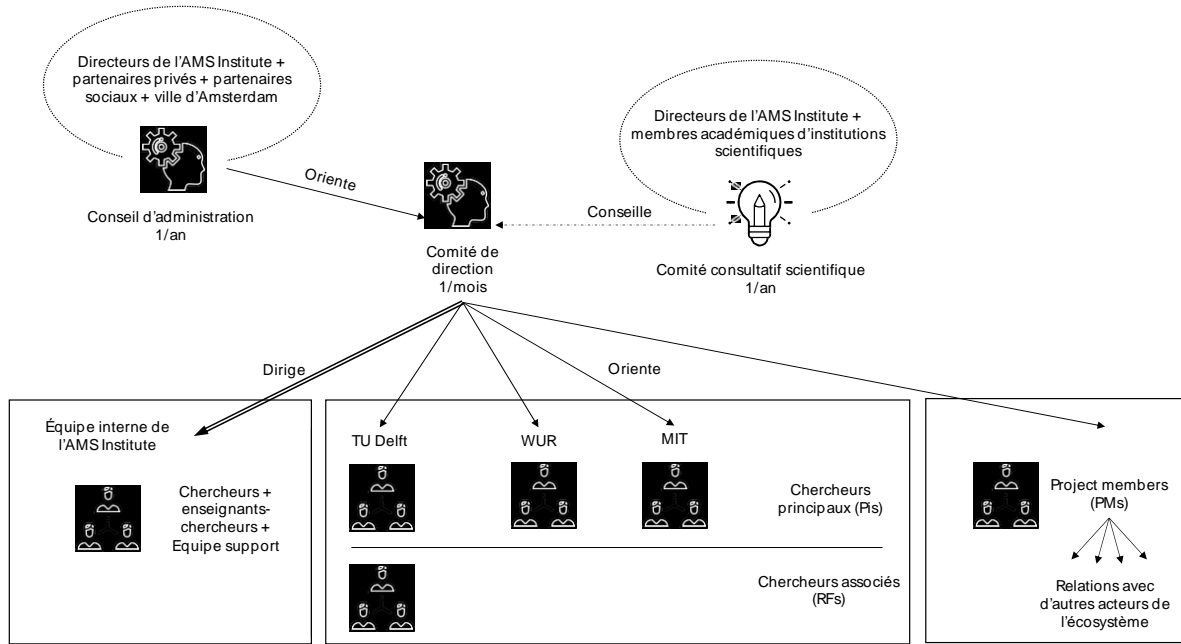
Directeurs de l'AMS Institute + partenaires privés + partenaires sociaux + ville d'Amsterdam

Conseil d'administration
1/an

Oriente

Directeurs de l'AMS Institute + membres académiques d'institutions scientifiques

Conseille

Comité de direction
1/mois

Comité consultatif scientifique
1/an

Dirige

Oriente

Équipe interne de l'AMS Institute

Chercheurs + enseignants-chercheurs + Equipe support

TU Delft

WUR

MIT

Chercheurs principaux (Pis)

Chercheurs associés (RFs)

Project members (PMs)

Relations avec d'autres acteurs de l'écosystème